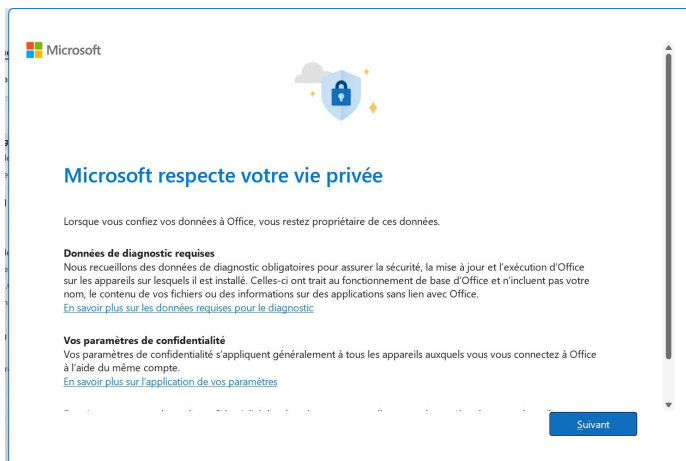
Microsoft

Microsoft respecte votre vie privée

Lorsque vous confiez vos données à Office, vous restez propriétaire de ces données.

Données de diagnostic requises
Nous recueillons des données de diagnostic obligatoires pour assurer la sécurité, la mise à jour et l'exécution d'Office sur les appareils sur lesquels il est installé. Celles-ci ont trait au fonctionnement de base d'Office et n'incluent pas votre nom, le contenu de vos fichiers ou des informations sur des applications sans lien avec Office.
En savoir plus sur les données requises pour le diagnostic

Vos paramètres de confidentialité
Vos paramètres de confidentialité s'appliquent généralement à tous les appareils auxquels vous vous connectez à Office à l'aide du même compte.
En savoir plus sur l'application de vos paramètres

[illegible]

Suivant